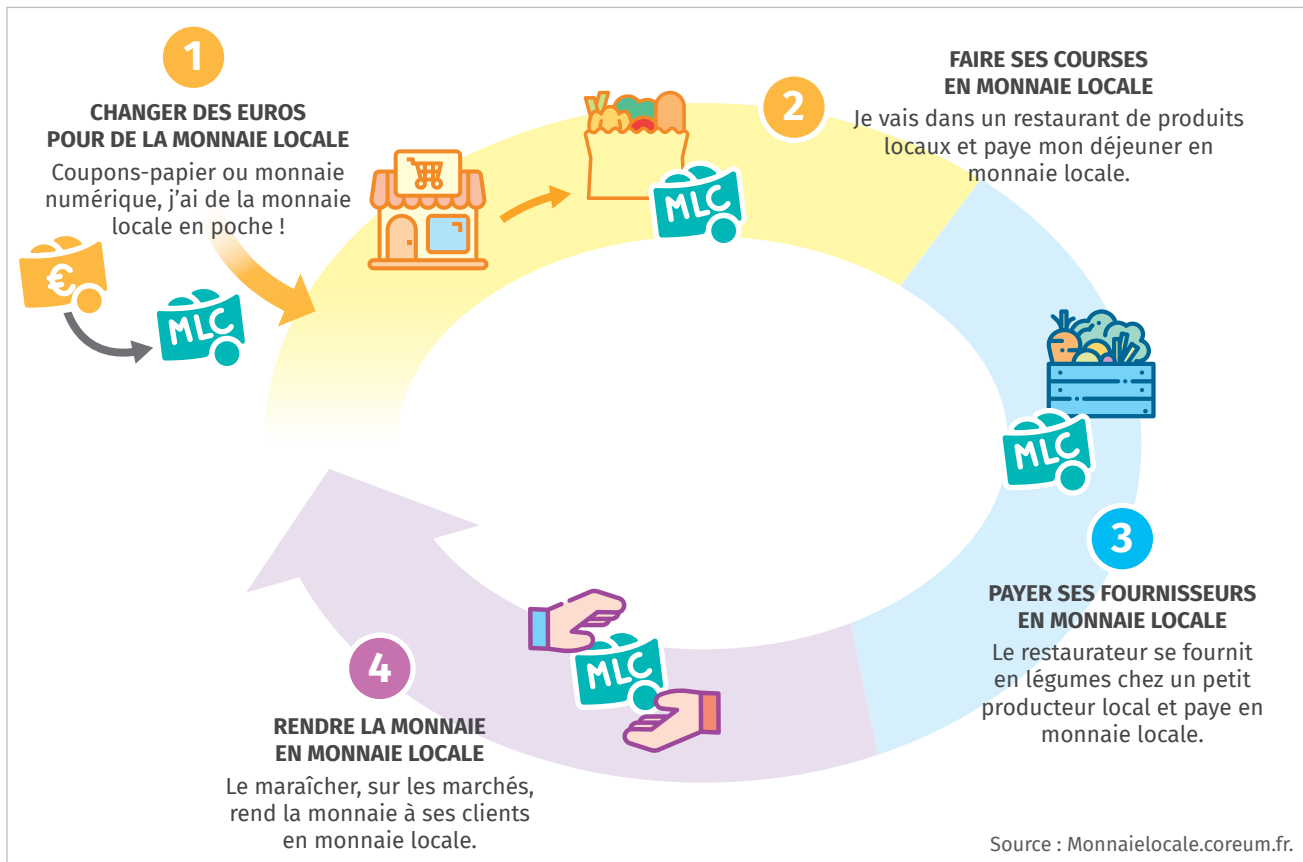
1

CHANGER DES EUROS POUR DE LA MONNAIE LOCALE

Coupons-papier ou monnaie numérique, j'ai de la monnaie locale en poche !

€

MLC

2

FAIRE SES COURSES EN MONNAIE LOCALE

Je vais dans un restaurant de produits locaux et paye mon déjeuner en monnaie locale.

MLC

MLC

3

PAYER SES FOURNISSEURS EN MONNAIE LOCALE

Le restaurateur se fournit en légumes chez un petit producteur local et paye en monnaie locale.

MLC

4

RENDRE LA MONNAIE EN MONNAIE LOCALE

Le maraîcher, sur les marchés, rend la monnaie à ses clients en monnaie locale.

Source : Monnaielocale.coreum.fr.